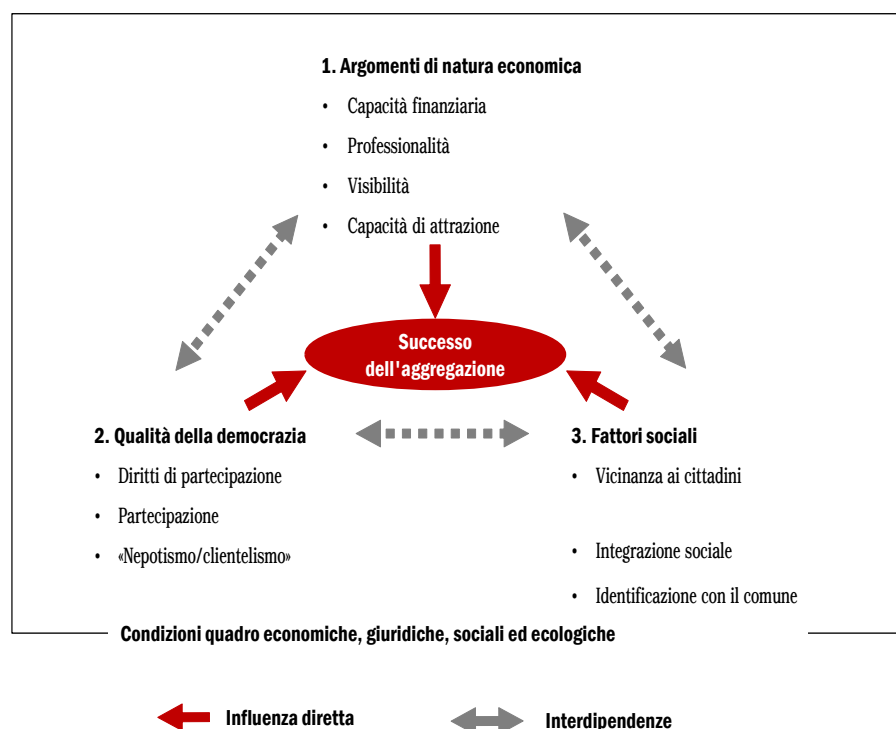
1. Argomenti di natura economica

• Capacità finanziaria
• Professionalità
• Visibilità
• Capacità di attrazione

Successo dell'aggregazione

2. Qualità della democrazia

• Diritti di partecipazione
• Partecipazione
• «Nepotismo/clientelismo»

3. Fattori sociali

• Vicinanza ai cittadini
• Integrazione sociale
• Identificazione con il comune

Condizioni quadro economiche, giuridiche, sociali ed ecologiche

Influenza diretta

Interdipendenze